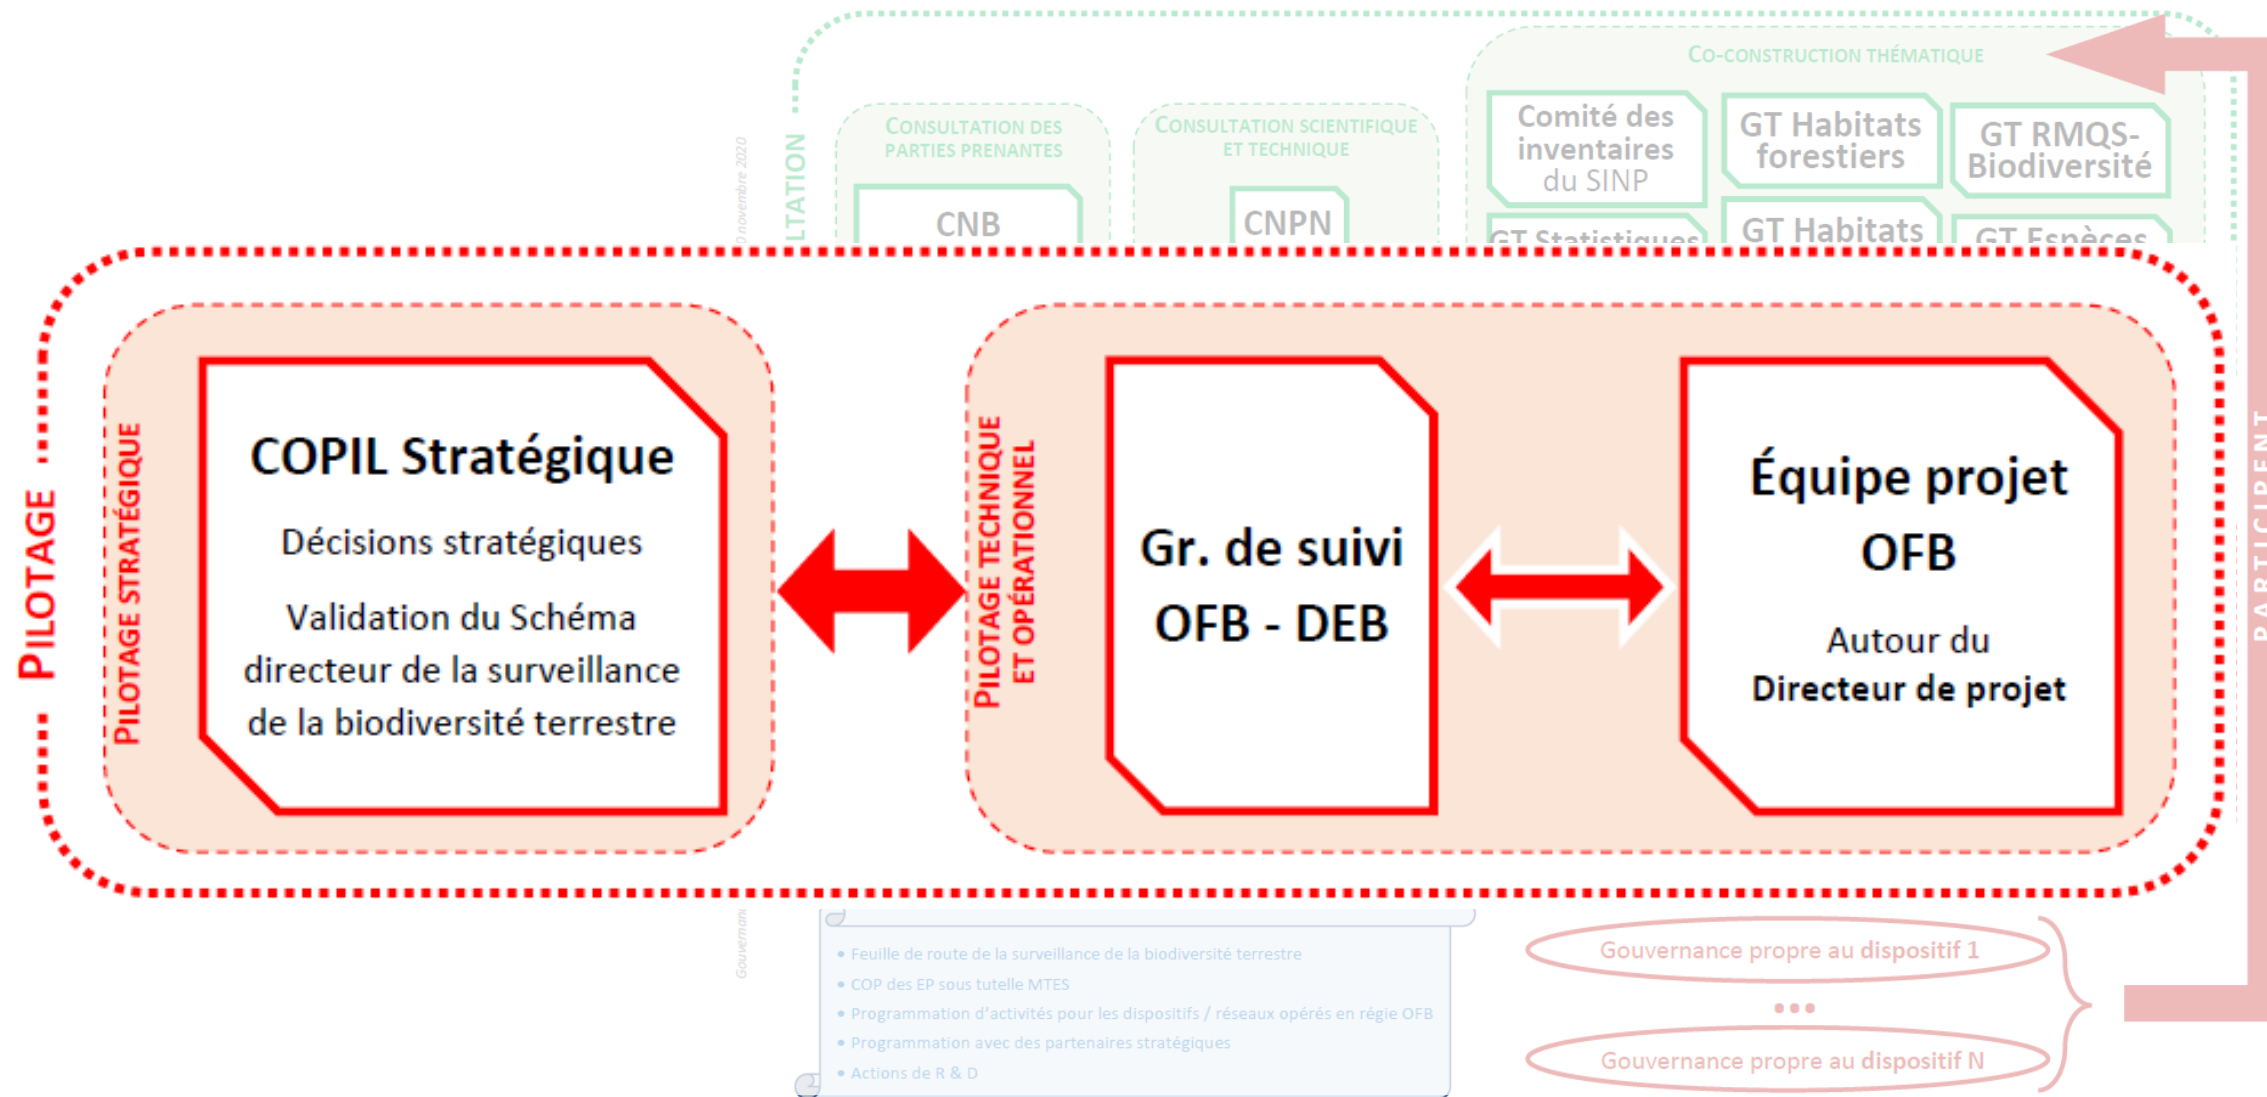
CO-CONSTRUCTION THÉMATIQUE

CONSULTATION DES PARTIES PRENANTES

CNB

CONSULTATION SCIENTIFIQUE ET TECHNIQUE

CNPN

Comité des inventaires du SINP

GT Habitats forestiers

GT RMQS-Biodiversité

GT Statistiques

GT Habitats

GT Espèces

LTATION

novembre 2020

PILOTAGE

PILOTAGE STRATÉGIQUE

COPIL Stratégique

Décisions stratégiques

Validation du Schéma directeur de la surveillance de la biodiversité terrestre

PILOTAGE TECHNIQUE ET OPÉRATIONNEL

Gr. de suivi OFB - DEB

Équipe projet OFB

Autour du **Directeur de projet**

PARTICIPENT

Gouvernan

• Feuille de route de la surveillance de la biodiversité terrestre
• COP des EP sous tutelle MTES
• Programmation d'activités pour les dispositifs / réseaux opérés en régie OFB
• Programmation avec des partenaires stratégiques
• Actions de R & D

Gouvernance propre au dispositif 1

•••

Gouvernance propre au dispositif N